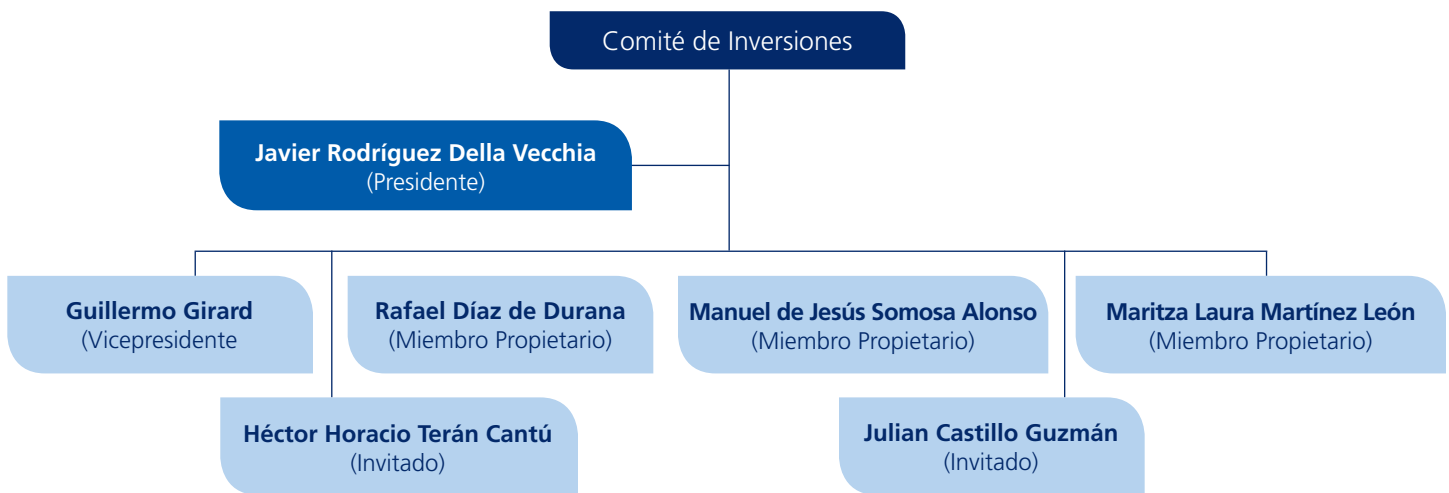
Comité de Inversiones

**Javier Rodríguez Della Vecchia**
(Presidente)

**Guillermo Girard**
(Vicepresidente

**Rafael Díaz de Durana**
(Miembro Propietario)

**Manuel de Jesús Somosa Alonso**
(Miembro Propietario)

**Maritza Laura Martínez León**
(Miembro Propietario)

**Héctor Horacio Terán Cantú**
(Invitado)

**Julian Castillo Guzmán**
(Invitado)